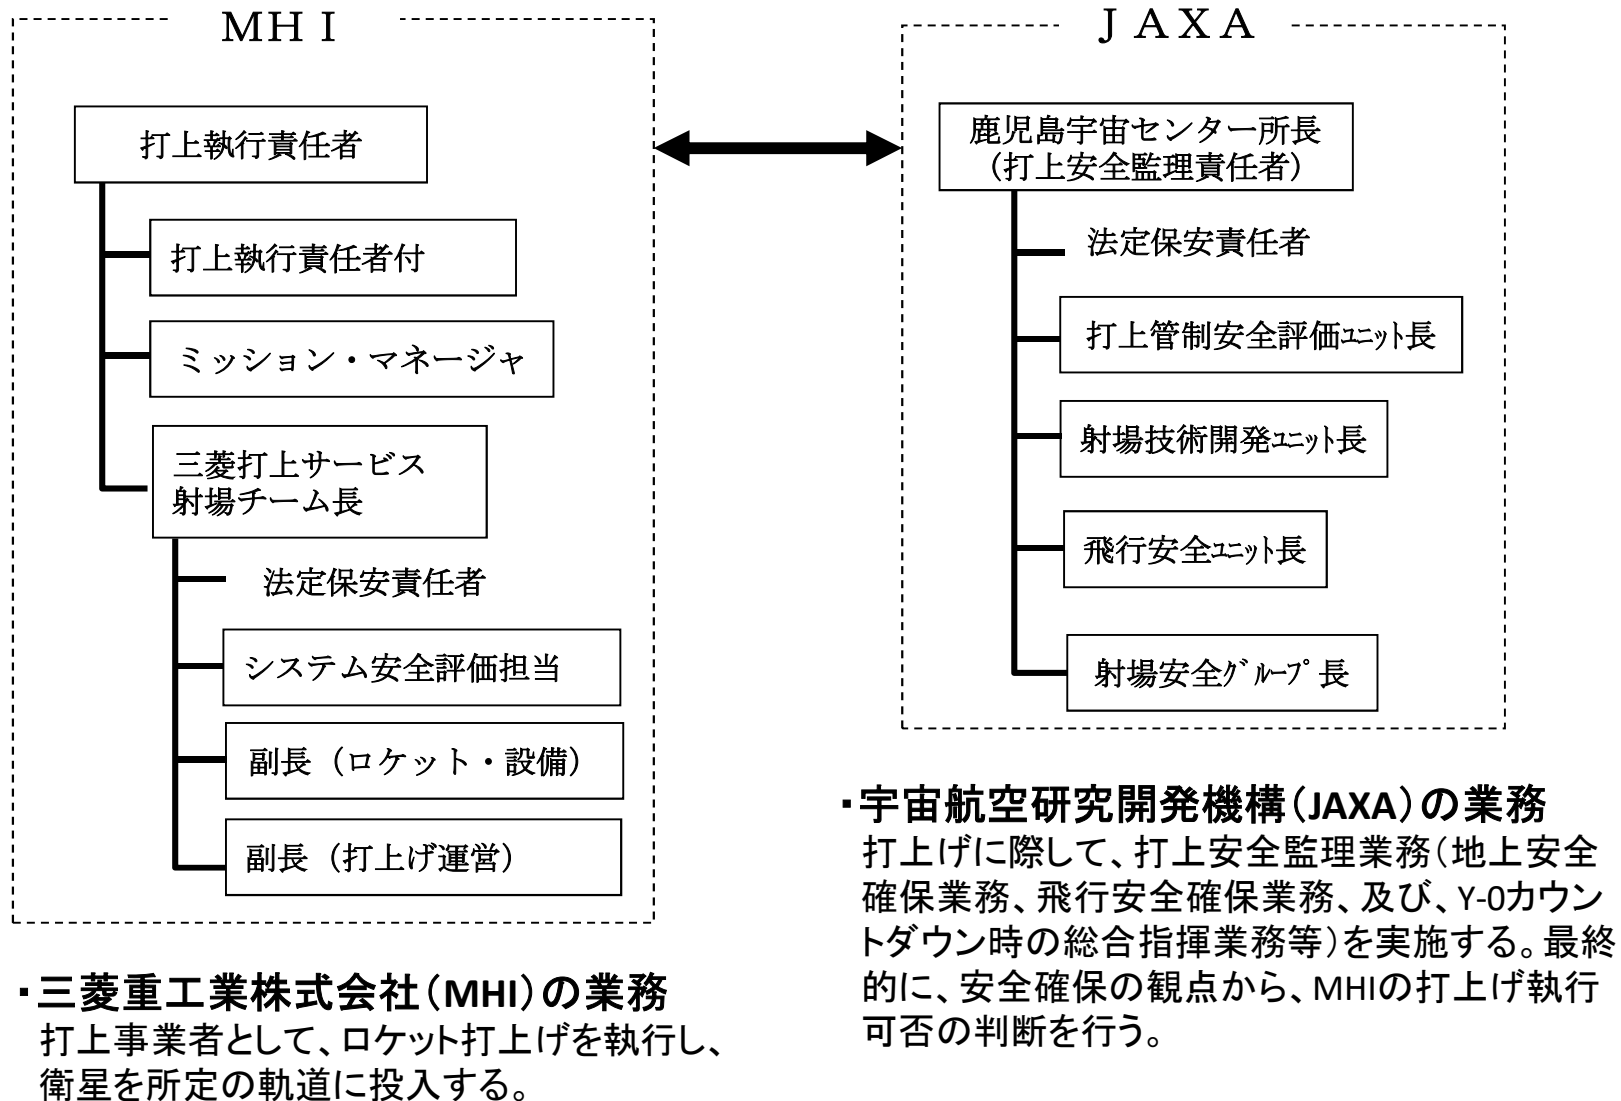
MHＩ

打上執行責任者

打上執行責任者付

ミッション・マネージャ

三菱打上サービス
射場チーム長

法定保安責任者

システム安全評価担当

副長（ロケット・設備）

副長（打上げ運営）

ＪＡＸＡ

鹿児島宇宙センター所長
（打上安全監理責任者）

法定保安責任者

打上管制安全評価ﾕﾆｯﾄ長

射場技術開発ﾕﾆｯﾄ長

飛行安全ﾕﾆｯﾄ長

射場安全ｸﾞﾙｰﾌﾟ長

・三菱重工業株式会社（MHI）の業務
打上事業者として、ロケット打上げを執行し、衛星を所定の軌道に投入する。

・宇宙航空研究開発機構（JAXA）の業務
打上げに際して、打上安全監理業務（地上安全確保業務、飛行安全確保業務、及び、Y-0カウントダウン時の総合指揮業務等）を実施する。最終的に、安全確保の観点から、MHIの打上げ執行可否の判断を行う。